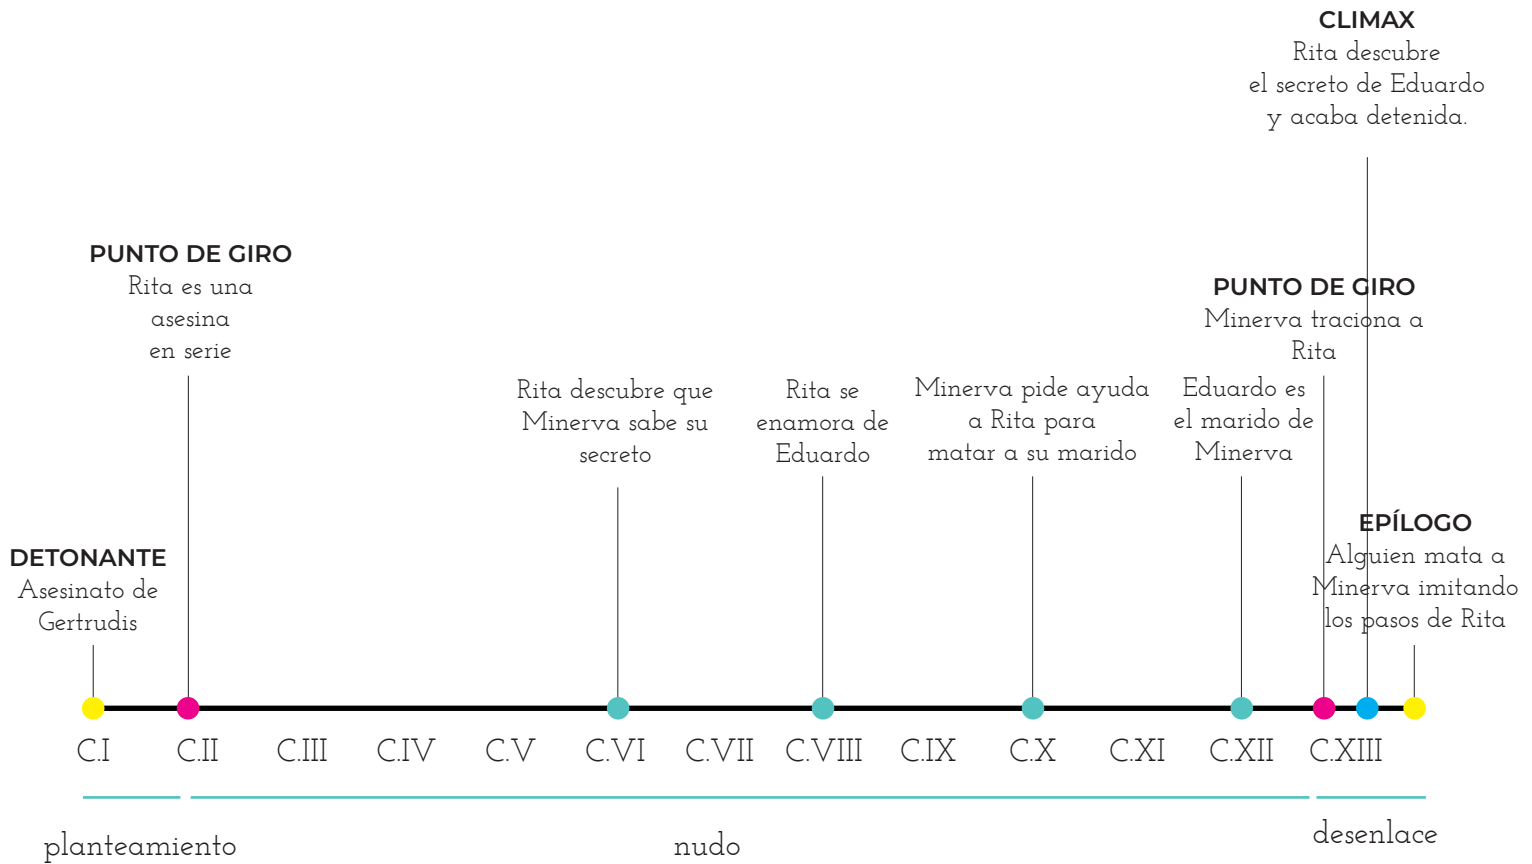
CLIMAX
Rita descubre el secreto de Eduardo y acaba detenida.

PUNTO DE GIRO
Rita es una asesina en serie

PUNTO DE GIRO
Minerva traciona a Rita

Rita descubre que Minerva sabe su secreto

Rita se enamora de Eduardo

Minerva pide ayuda a Rita para matar a su marido

Eduardo es el marido de Minerva

EPÍLOGO
Alguien mata a Minerva imitando los pasos de Rita

DETONANTE
Asesinato de Gertrudis

C.I C.II C.III C.IV C.V C.VI C.VII C.VIII C.IX C.X C.XI C.XII C.XIII

planteamiento nudo desenlace